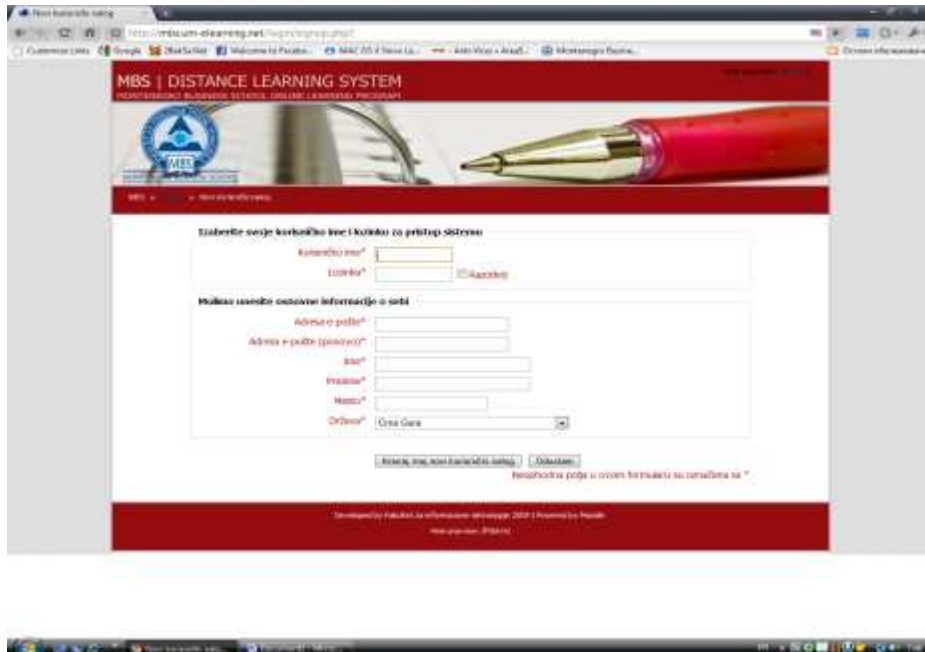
Novi korisnički nalog

http://mbs.um-elearning.net/login/signup.php

MBS | DISTANCE LEARNING SYSTEM

MONTENEGRO BUSINESS SCHOOL ONLINE LEARNING PROGRAM

MBS

MBS » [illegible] » Novi korisnički nalog

Izaberite svoje korisničko ime i lozinku za pristup sistemu

Korisničko ime*

Lozinka*

Razotkrij

Molimo unesite osnovne informacije o sebi

Adresa e-pošte*

Adresa e-pošte (ponovo)*

Ime*

Prezime*

Mesto*

Država*

Crna Gora

Kreiraj moj novi korisnički nalog

Odustani

Neophodna polja u ovom formularu su označena sa *

Developed by Fakultet za informacione tehnologije 2009 | Powered by Moodle

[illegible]